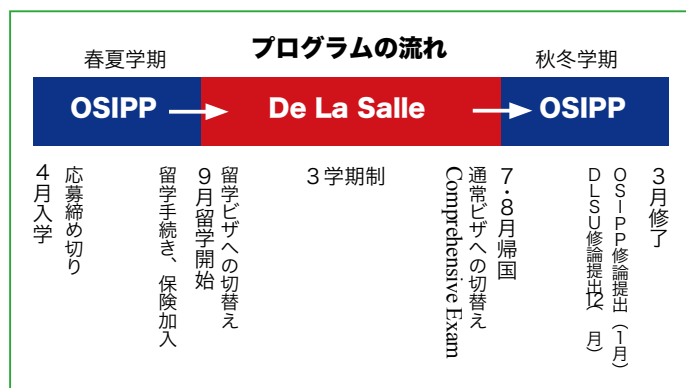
春夏学期

プログラムの流れ

秋冬学期

OSIPP

De La Salle

OSIPP

4月入学

応募締め切り

留学手続き、保険加入

9月留学開始

留学ビザへの切替え

3学期制

Comprehensive Exam

通常ビザへの切替え

7・8月帰国

DLSU修論提出(12月)

OSIPP修論提出(1月)

3月修了